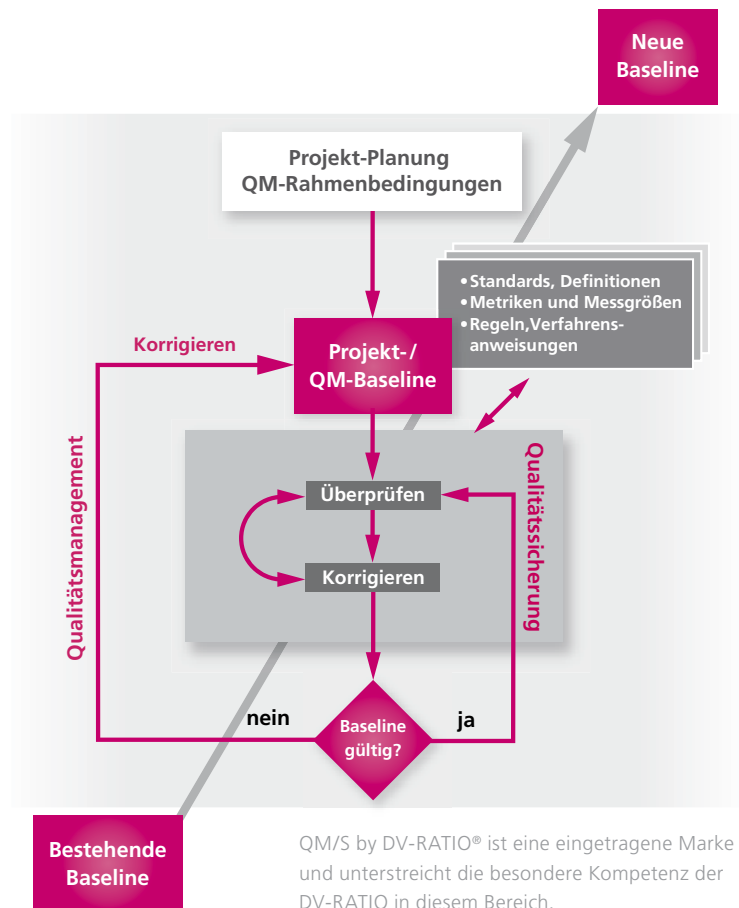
Neue Baseline

Projekt-Planung
QM-Rahmenbedingungen

•Standards, Definitionen
•Metriken und Messgrößen
•Regeln,Verfahrensanweisungen

Korrigieren

Projekt-/
QM-Baseline

Qualitätsmanagement

Qualitätssicherung

Überprüfen

Korrigieren

nein

Baseline gültig?

ja

Bestehende Baseline

QM/S by DV-RATIO® ist eine eingetragene Marke und unterstreicht die besondere Kompetenz der DV-RATIO in diesem Bereich.